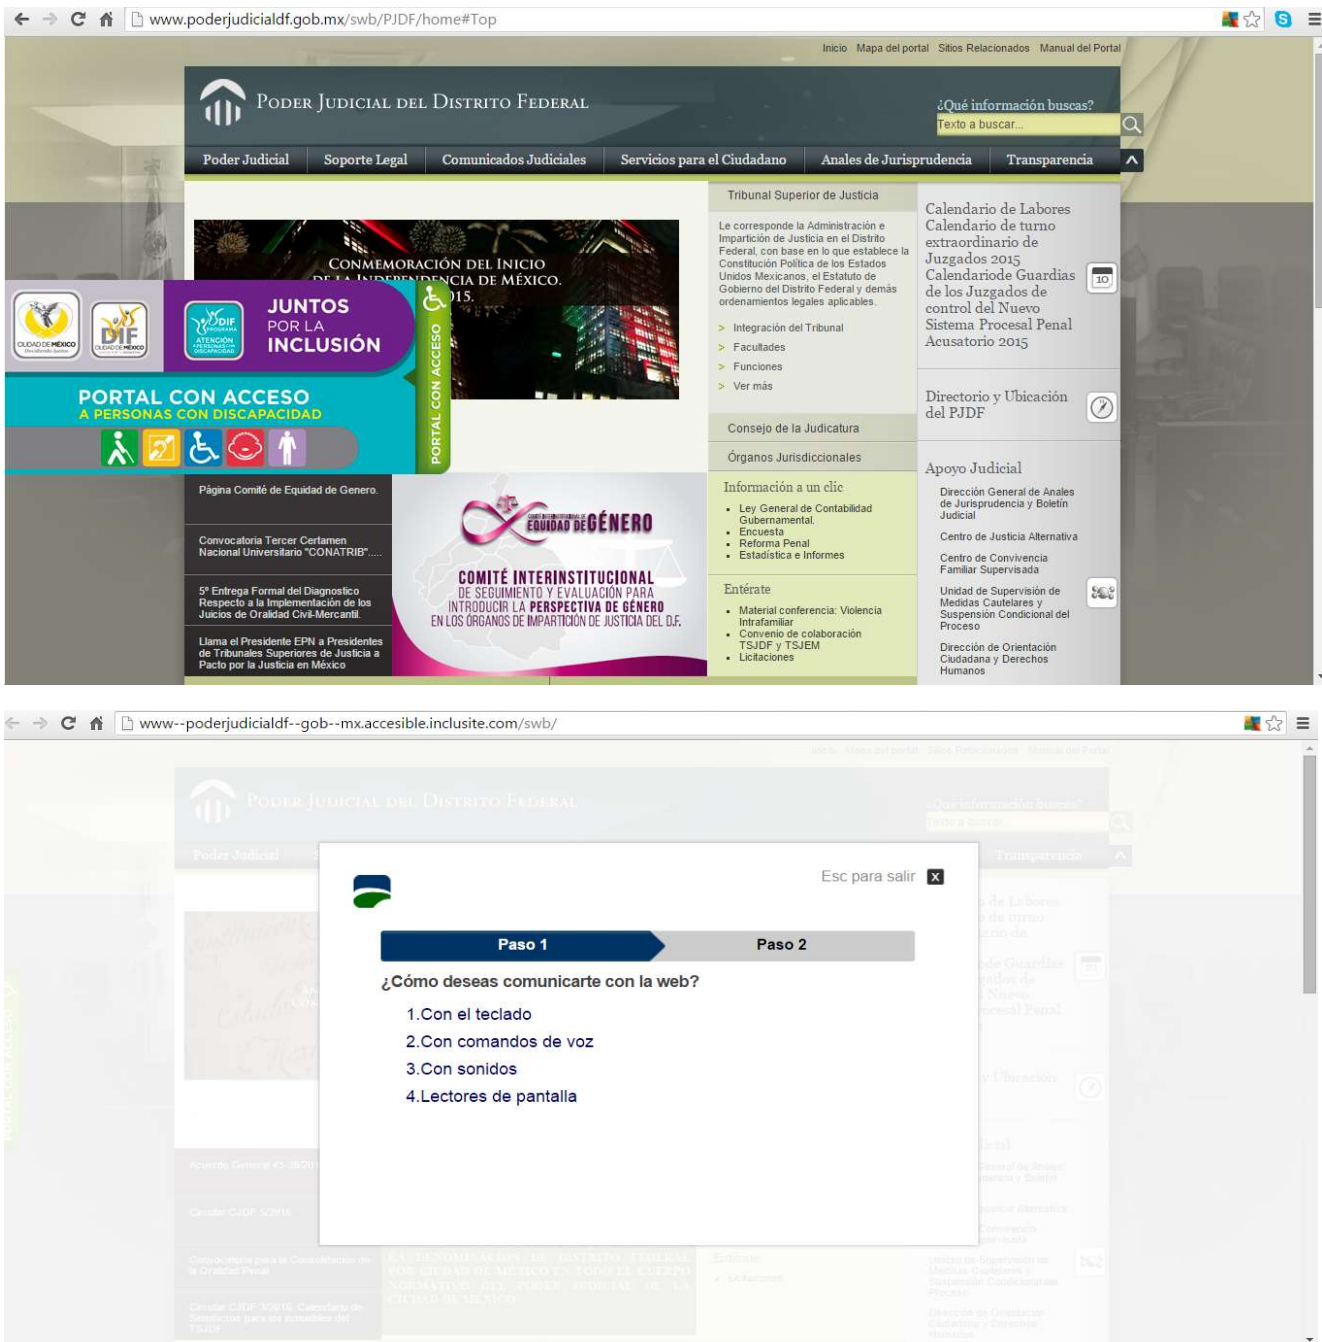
www.poderjudicialdf.gob.mx/swb/PJDF/home#Top

Inicio Mapa del portal Sitios Relacionados Manual del Portal

Poder Judicial del Distrito Federal

¿Qué información buscas?

Texto a buscar...

Poder Judicial | Soporte Legal | Comunicados Judiciales | Servicios para el Ciudadano | Anales de Jurisprudencia | Transparencia

Conmemoración del Inicio de la Independencia de México. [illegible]015.

CIUDAD DE MÉXICO

DIF CIUDAD DE MÉXICO

DIF PROGRAMA ATENCIÓN A PERSONAS CON DISCAPACIDAD

JUNTOS POR LA INCLUSIÓN

PORTAL CON ACCESO A PERSONAS CON DISCAPACIDAD

PORTAL CON ACCESO

Tribunal Superior de Justicia

Le corresponde la Administración e Impartición de Justicia en el Distrito Federal, con base en lo que establece la Constitución Política de los Estados Unidos Mexicanos, el Estatuto de Gobierno del Distrito Federal y demás ordenamientos legales aplicables.

> Integración del Tribunal
> Facultades
> Funciones
> Ver más

Consejo de la Judicatura

Órganos Jurisdiccionales

Calendario de Labores
Calendario de turno extraordinario de Juzgados 2015
Calendariode Guardias de los Juzgados de control del Nuevo Sistema Procesal Penal Acusatorio 2015

10

Directorio y Ubicación del PJDF

Apoyo Judicial

Dirección General de Anales de Jurisprudencia y Boletín Judicial

Centro de Justicia Alternativa

Centro de Convivencia Familiar Supervisada

Unidad de Supervisión de Medidas Cautelares y Suspensión Condicional del Proceso

Dirección de Orientación Ciudadana y Derechos Humanos

Página Comité de Equidad de Genero.

Convocatoria Tercer Certamen Nacional Universitario "CONATRIB"....

5ª Entrega Formal del Diagnostico Respecto a la Implementación de los Juicios de Oralidad Civil-Mercantil.

Llama el Presidente EPN a Presidentes de Tribunales Superiores de Justicia a Pacto por la Justicia en México

EQUIDAD DE GÉNERO

COMITÉ INTERINSTITUCIONAL DE SEGUIMIENTO Y EVALUACIÓN PARA INTRODUCIR LA PERSPECTIVA DE GÉNERO EN LOS ÓRGANOS DE IMPARTICIÓN DE JUSTICIA DEL D.F.

Información a un clic

- Ley General de Contabilidad Gubernamental.
- Encuesta
- Reforma Penal
- Estadística e Informes

Entérate

- Material conferencia: Violencia Intrafamiliar
- Convenio de colaboración TSJDF y TSJEM
- Licitaciones

www--poderjudicialdf--gob--mx.accesible.inclusite.com/swb/

Esc para salir

Paso 1 | Paso 2

¿Cómo deseas comunicarte con la web?

1.Con el teclado
2.Con comandos de voz
3.Con sonidos
4.Lectores de pantalla